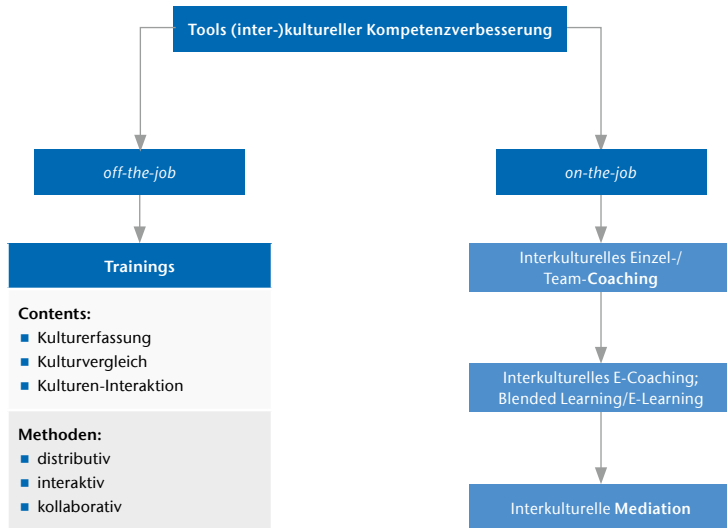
Tools (inter-)kultureller Kompetenzverbesserung

off-the-job

on-the-job

Trainings

Contents:
- Kulturerfassung
- Kulturvergleich
- Kulturen-Interaktion

Methoden:
- distributiv
- interaktiv
- kollaborativ

Interkulturelles Einzel-/ Team-Coaching

Interkulturelles E-Coaching; Blended Learning/E-Learning

Interkulturelle Mediation